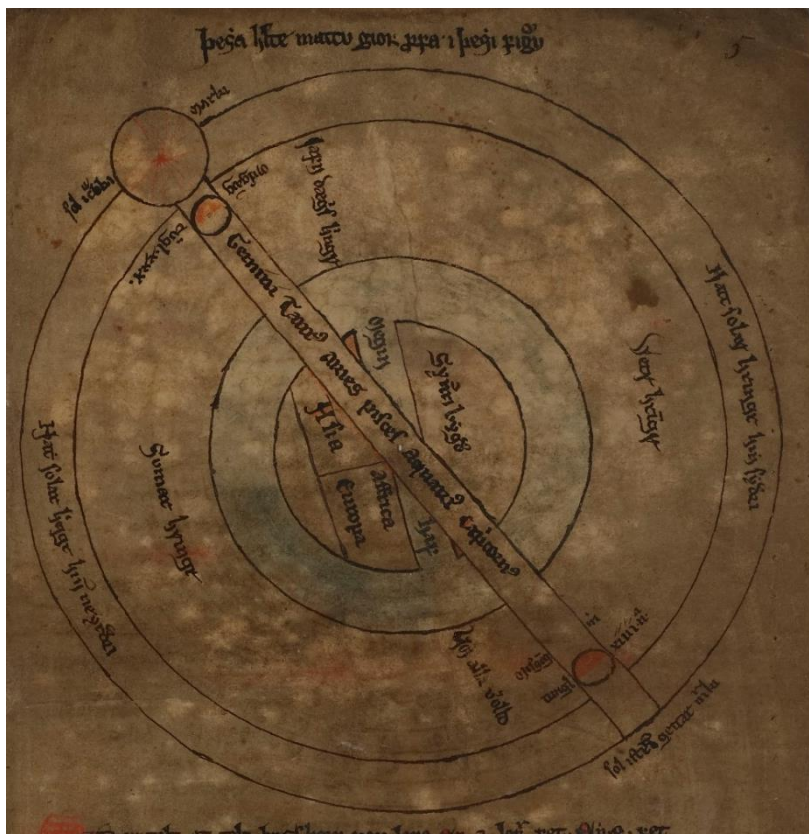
Þeſa ſiſte marcu giorþ ſra i ſeþi rigu

5

marka

ſol stoþ

ſumar

haſf ſaſt hringr

vetr kuldi

Geminu ſaurs ums ſvaud Capricornus

Sydri bigd

norðr

Asia

Affrica

Europa

ſu

Hitt ſolar hringr hin ſiſtri

Vetr hringr

Iſta ſolar hringr hin nyrſtri

Sumar hringr

Þeſ alla veiðo

ſumar

vetr

xxiiii

ſol stoþ gentre nilu

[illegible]